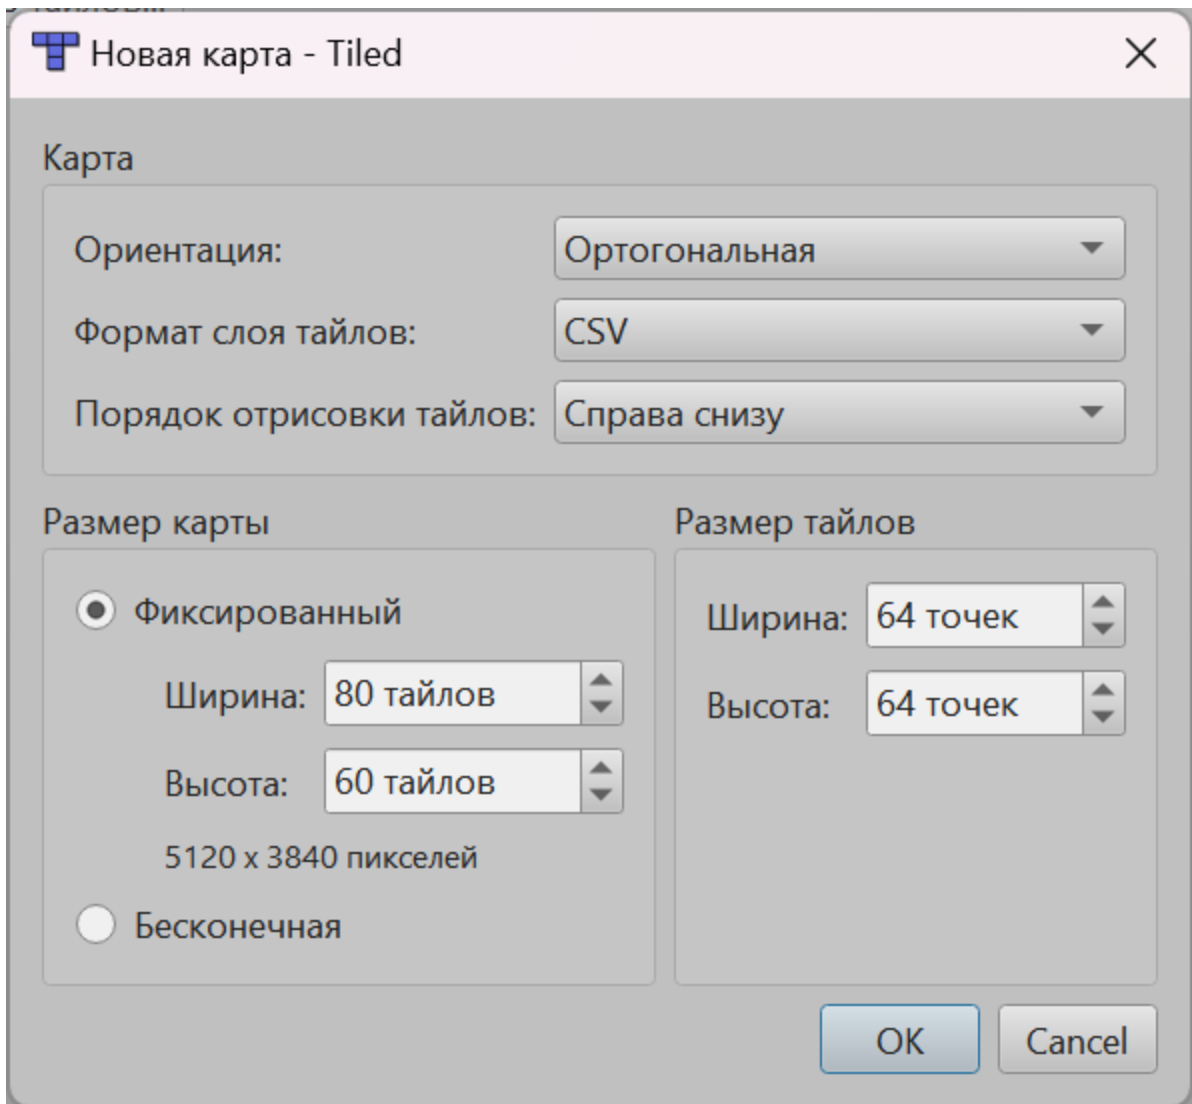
Новая карта - Tiled

Карта

Ориентация: Ортогональная

Формат слоя тайлов: CSV

Порядок отрисовки тайлов: Справа снизу

Размер карты

Фиксированный

Ширина: 80 тайлов

Высота: 60 тайлов

5120 x 3840 пикселей

Бесконечная

Размер тайлов

Ширина: 64 точек

Высота: 64 точек

OK

Cancel